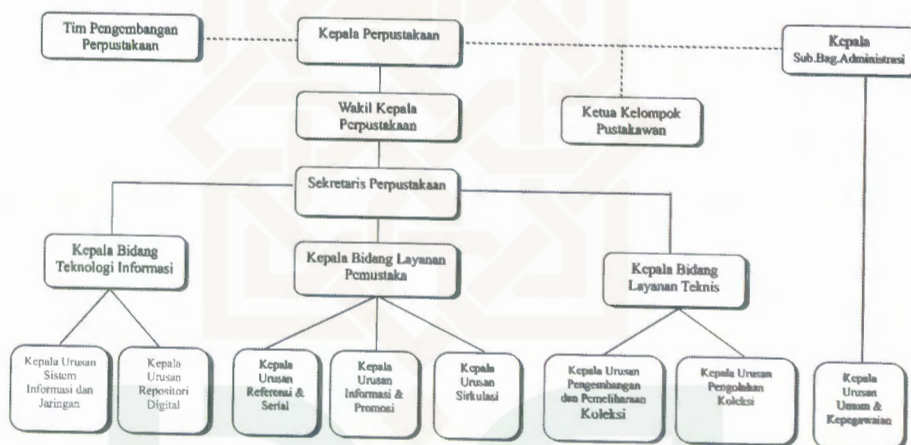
Tim Pengembangan Perpustakaan

Kepala Perpustakaan

Kepala Sub.Bag.Administrasi

Wakil Kepala Perpustakaan

Ketua Kelompok Pustakawan

Sekretaris Perpustakaan

Kepala Bidang Teknologi Informasi

Kepala Bidang Layanan Pemustaka

Kepala Bidang Layanan Teknis

Kepala Urusan Sistem Informasi dan Jaringan

Kepala Urusan Repositori Digital

Kepala Urusan Referensi & Serial

Kepala Urusan Informasi & Promosi

Kepala Urusan Sirkulasi

Kepala Urusan Pengembangan dan Pemeliharaan Koleksi

Kepala Urusan Pengolahan Koleksi

Kepala Urusan Umum & Kepegawaian